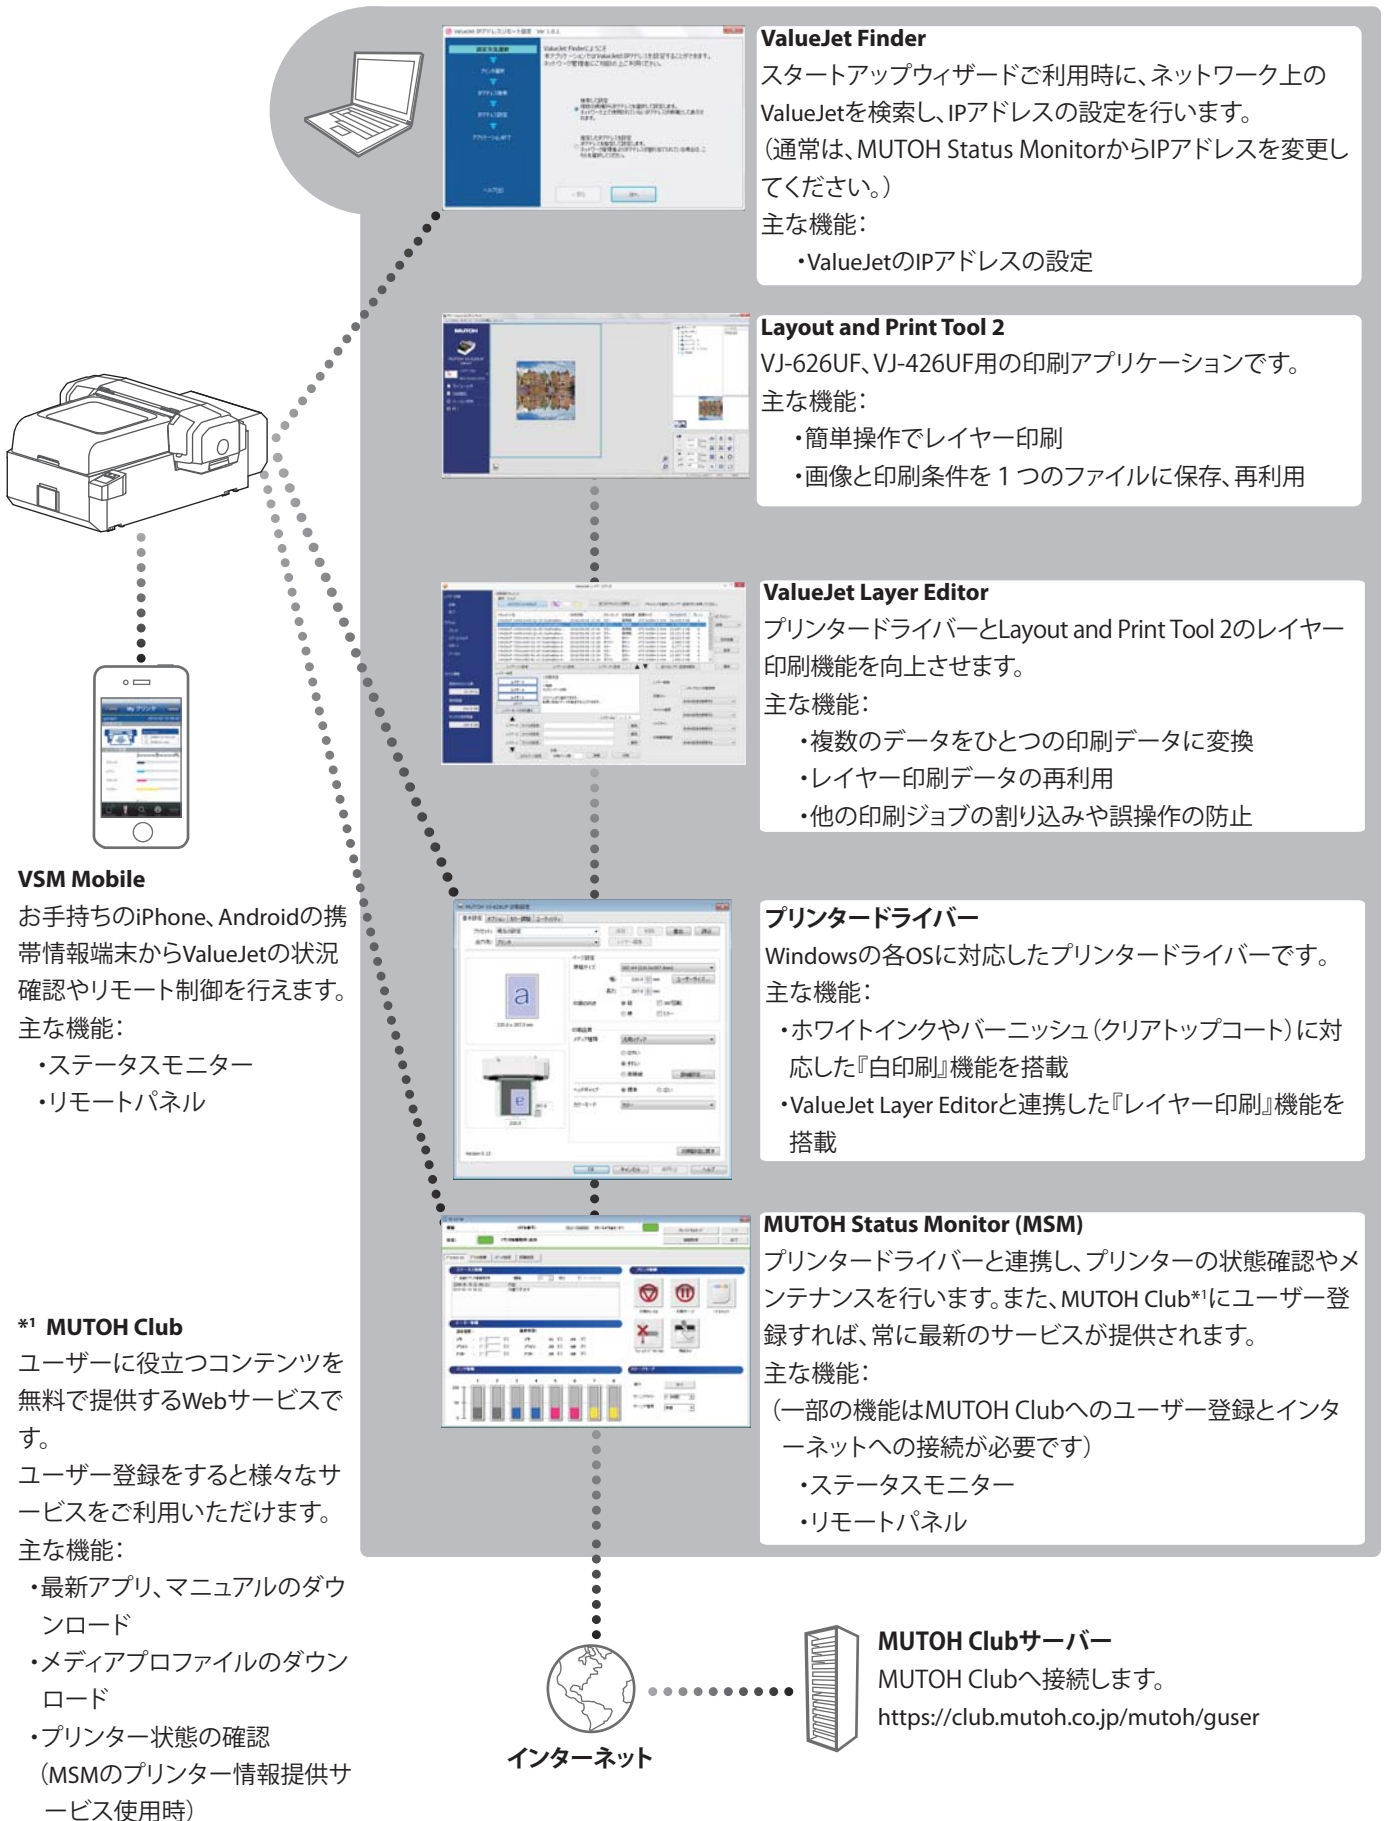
ValueJet Finder
スタートアップウィザードご利用時に、ネットワーク上のValueJetを検索し、IPアドレスの設定を行います。（通常は、MUTOH Status MonitorからIPアドレスを変更してください。）
主な機能：
・ValueJetのIPアドレスの設定

Layout and Print Tool 2
VJ-626UF、VJ-426UF用の印刷アプリケーションです。
主な機能：
・簡単操作でレイヤー印刷
・画像と印刷条件を１つのファイルに保存、再利用

ValueJet Layer Editor
プリンタードライバーとLayout and Print Tool 2のレイヤー印刷機能を向上させます。
主な機能：
・複数のデータをひとつの印刷データに変換
・レイヤー印刷データの再利用
・他の印刷ジョブの割り込みや誤操作の防止

プリンタードライバー
Windowsの各OSに対応したプリンタードライバーです。
主な機能：
・ホワイトインクやバーニッシュ（クリアトップコート）に対応した『白印刷』機能を搭載
・ValueJet Layer Editorと連携した『レイヤー印刷』機能を搭載

MUTOH Status Monitor (MSM)
プリンタードライバーと連携し、プリンターの状態確認やメンテナンスを行います。また、MUTOH Club*¹にユーザー登録すれば、常に最新のサービスが提供されます。
主な機能：
（一部の機能はMUTOH Clubへのユーザー登録とインターネットへの接続が必要です）
・ステータスモニター
・リモートパネル

VSM Mobile
お手持ちのiPhone、Androidの携帯情報端末からValueJetの状況確認やリモート制御を行えます。
主な機能：
・ステータスモニター
・リモートパネル

*¹ MUTOH Club
ユーザーに役立つコンテンツを無料で提供するWebサービスです。
ユーザー登録をすると様々なサービスをご利用いただけます。
主な機能：
・最新アプリ、マニュアルのダウンロード
・メディアプロファイルのダウンロード
・プリンター状態の確認
（MSMのプリンター情報提供サービス使用時）

インターネット

MUTOH Clubサーバー
MUTOH Clubへ接続します。
https://club.mutoh.co.jp/mutoh/guser